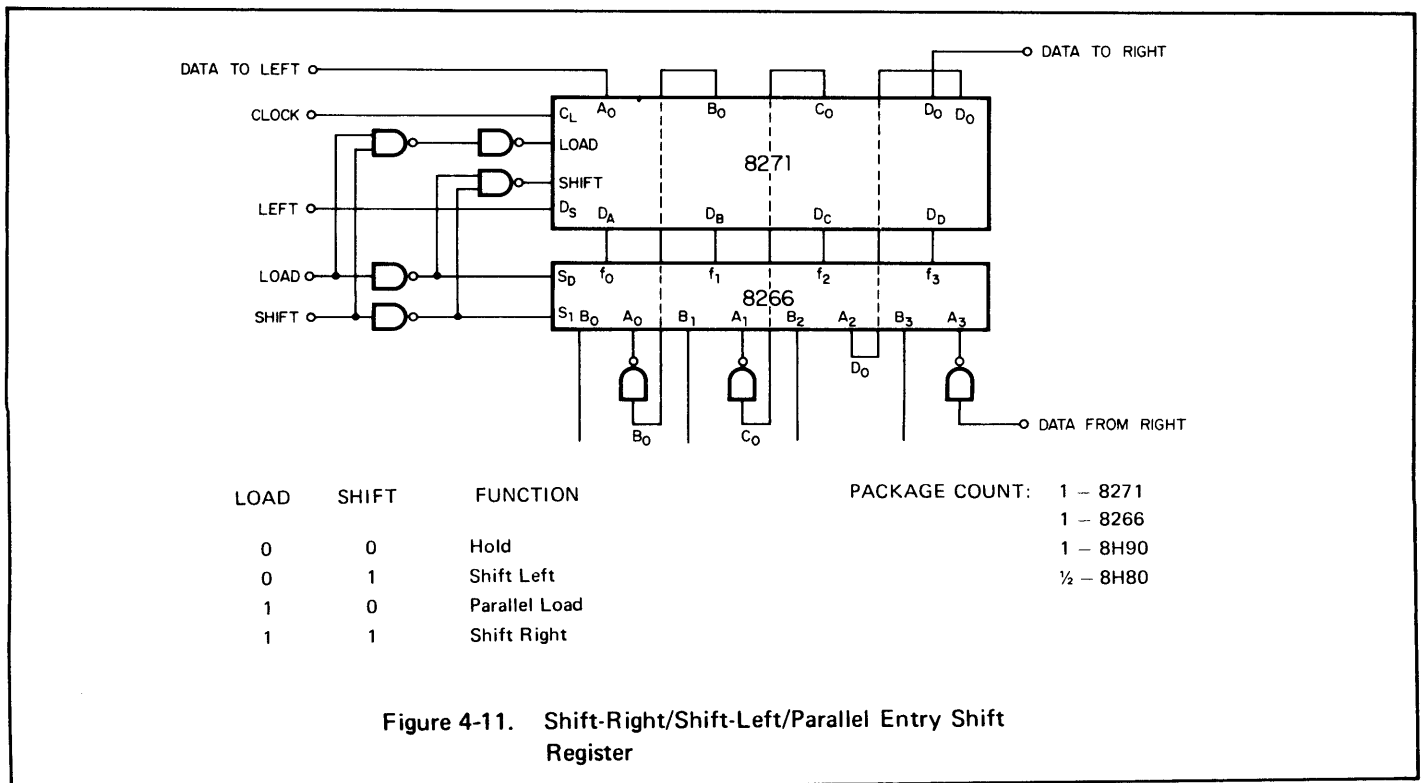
DATA TO LEFT
DATA TO RIGHT
CLOCK
$C_L$ $A_0$ $B_0$ $C_0$ $D_0$ $D_0$
LOAD
8271
SHIFT
LEFT
$D_S$ $D_A$ $D_B$ $D_C$ $D_D$
LOAD
$S_D$ $f_0$ $f_1$ $f_2$ $f_3$
8266
SHIFT
$S_1$ $B_0$ $A_0$ $B_1$ $A_1$ $B_2$ $A_2$ $B_3$ $A_3$
$D_0$
$B_0$
$C_0$
DATA FROM RIGHT

| LOAD | SHIFT | FUNCTION |
|---|---|---|
| 0 | 0 | Hold |
| 0 | 1 | Shift Left |
| 1 | 0 | Parallel Load |
| 1 | 1 | Shift Right |

PACKAGE COUNT: 1 – 8271
1 – 8266
1 – 8H90
½ – 8H80

Figure 4-11. Shift-Right/Shift-Left/Parallel Entry Shift Register